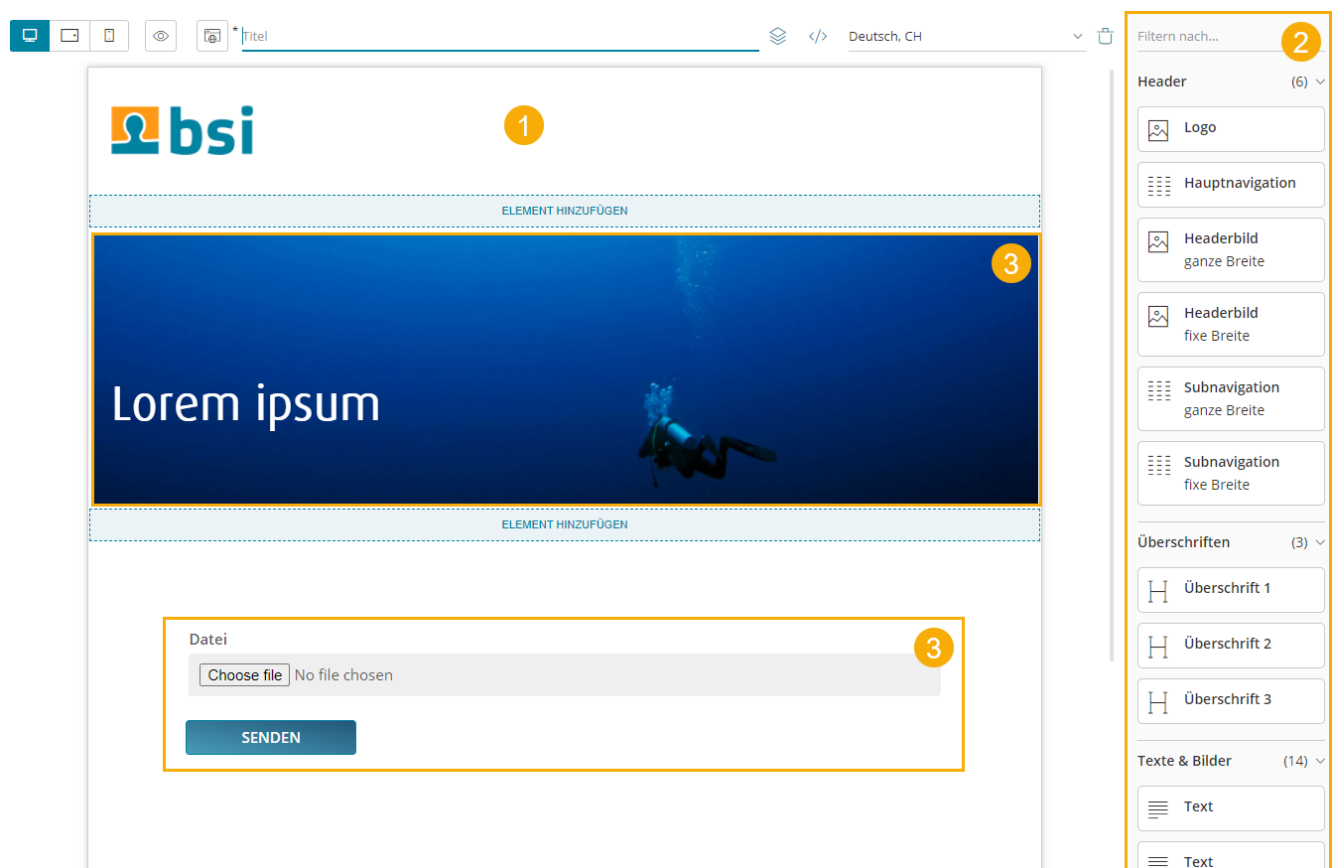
* Titel

Deutsch, CH

bsi

1

ELEMENT HINZUFÜGEN

3

Lorem ipsum

ELEMENT HINZUFÜGEN

Datei

Choose file No file chosen

3

SENDEN

Filtern nach...

2

Header (6)

Logo

Hauptnavigation

Headerbild ganze Breite

Headerbild fixe Breite

Subnavigation ganze Breite

Subnavigation fixe Breite

Überschriften (3)

Überschrift 1

Überschrift 2

Überschrift 3

Texte & Bilder (14)

Text

Text